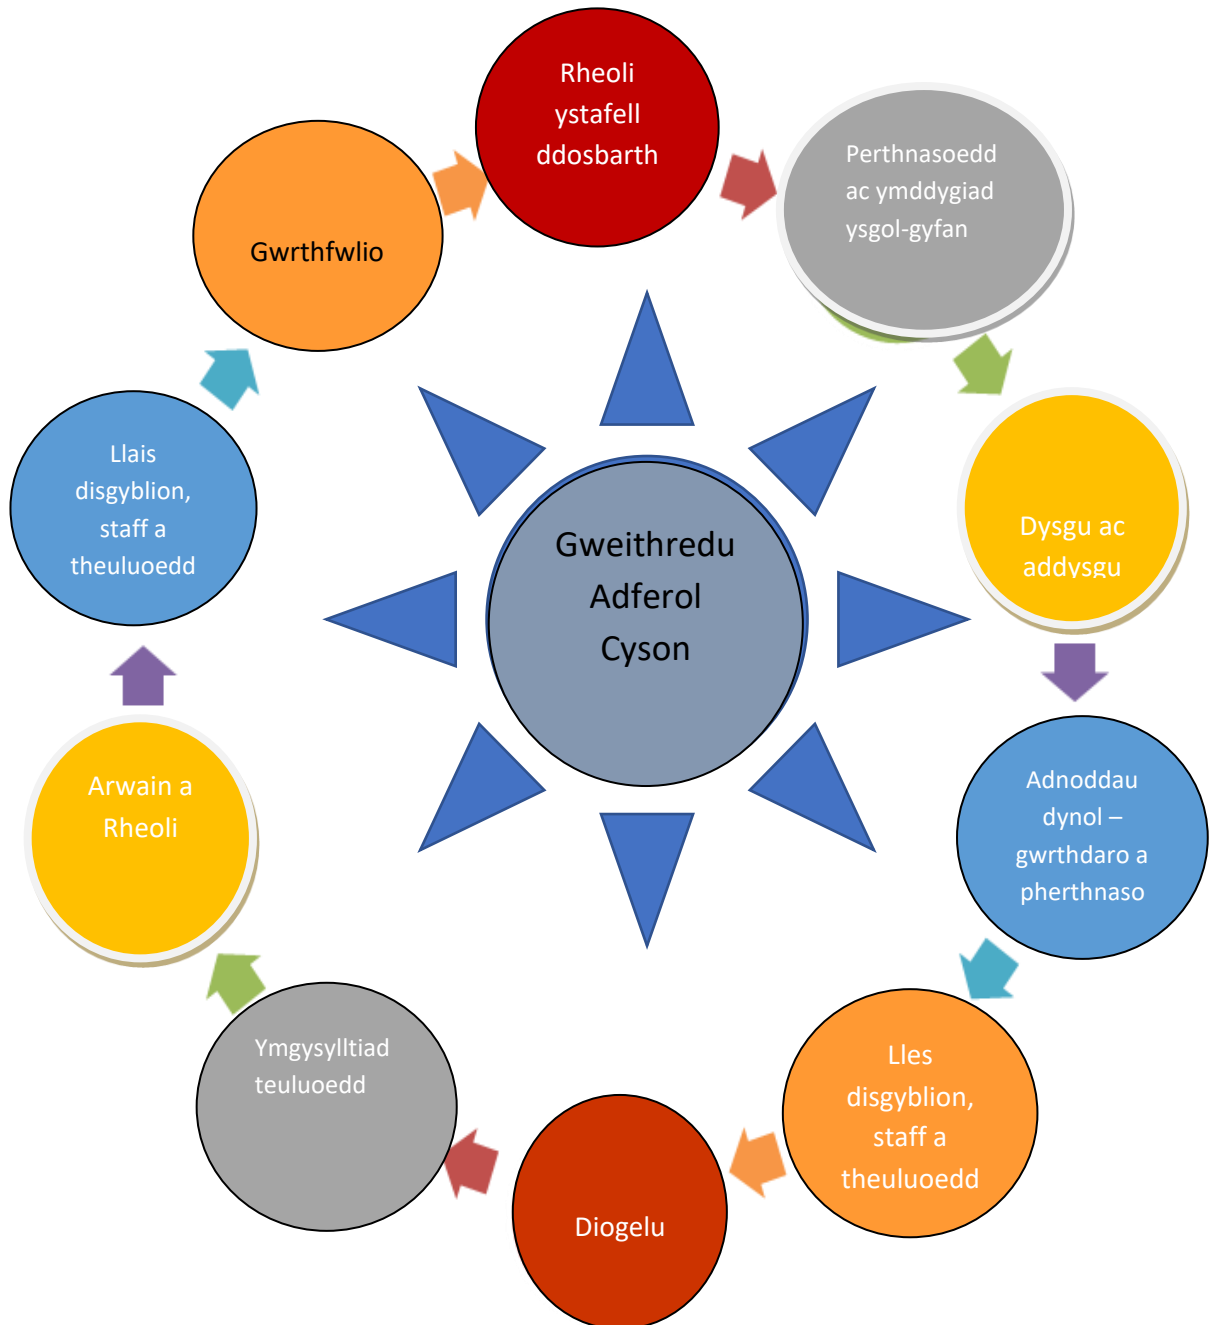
Rheoli ystafell ddosbarth

Perthnasoedd ac ymddygiad ysgol-gyfan

Dysgu ac addysgu

Adnoddau dynol – gwrthdaro a pherthnaso

Lles disgyblion, staff a theuluoedd

Diogelu

Ymgysylltiad teuluoedd

Arwain a Rheoli

Llais disgyblion, staff a theuluoedd

Gwrthfwlio

Gweithredu Adferol Cyson